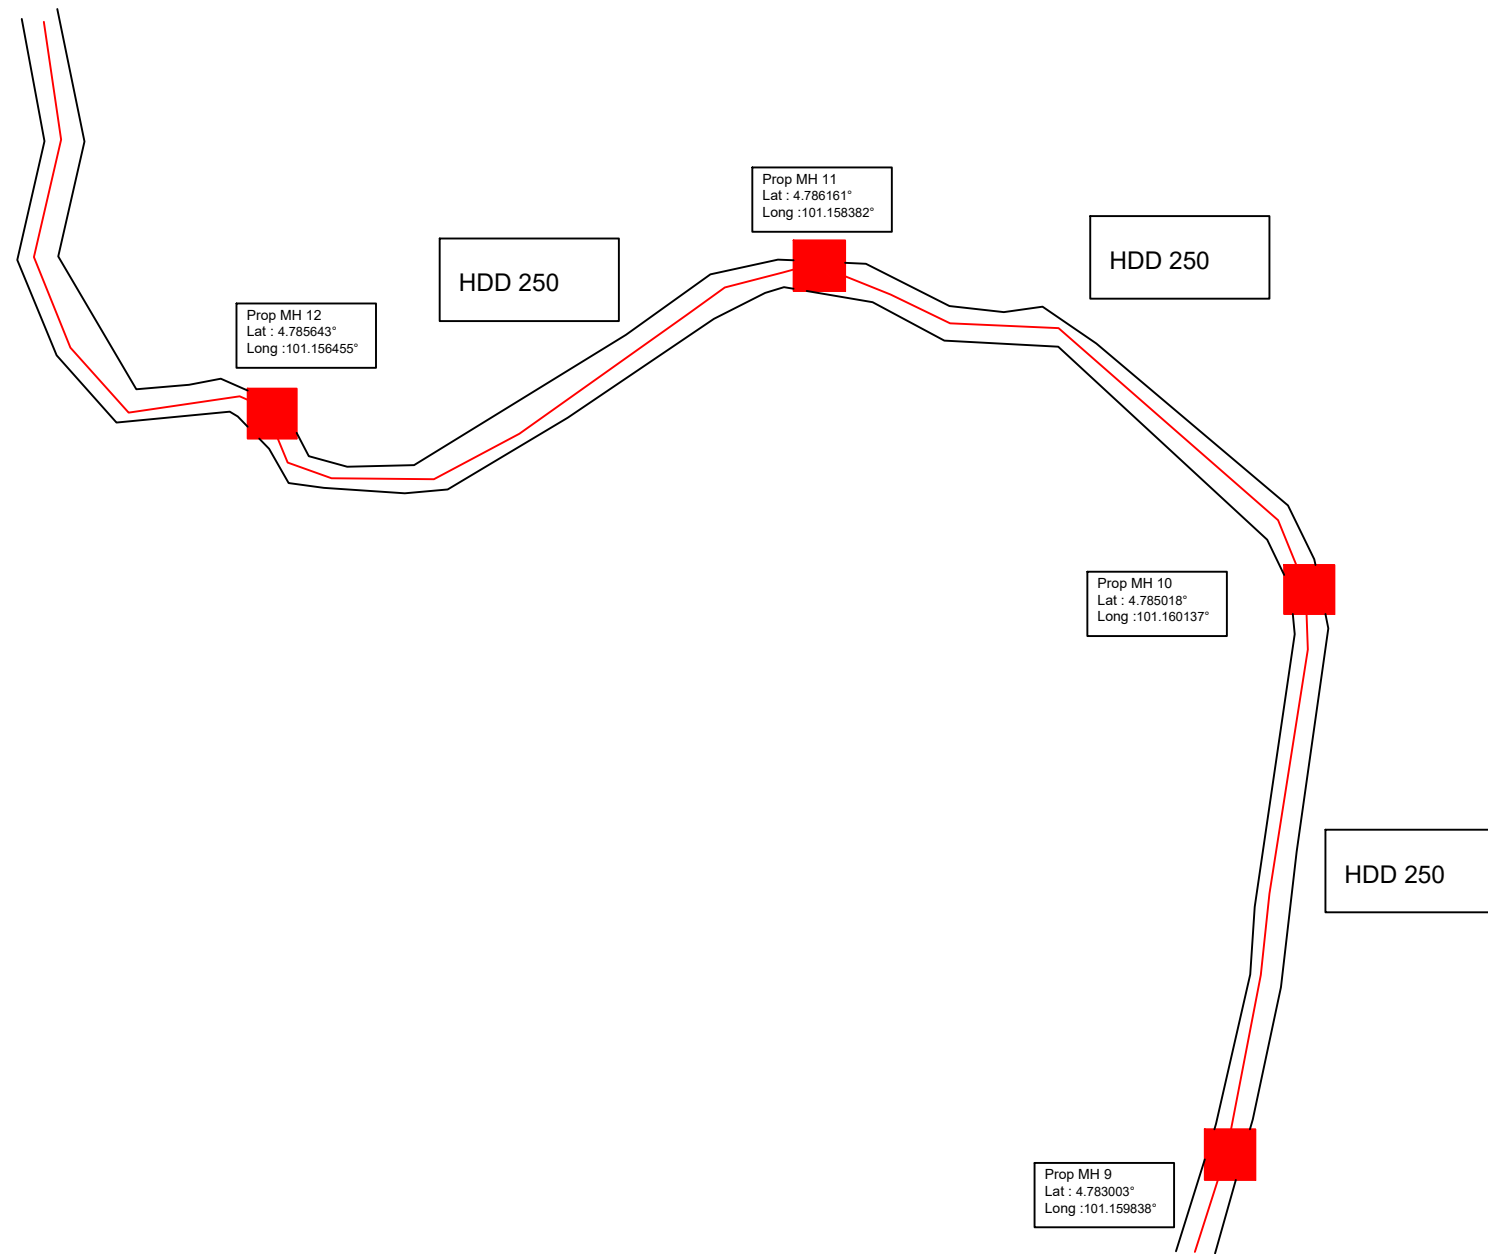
Prop MH 11
Lat : 4.786161°
Long :101.158382°

HDD 250

HDD 250

Prop MH 12
Lat : 4.785643°
Long :101.156455°

Prop MH 10
Lat : 4.785018°
Long :101.160137°

HDD 250

Prop MH 9
Lat : 4.783003°
Long :101.159838°